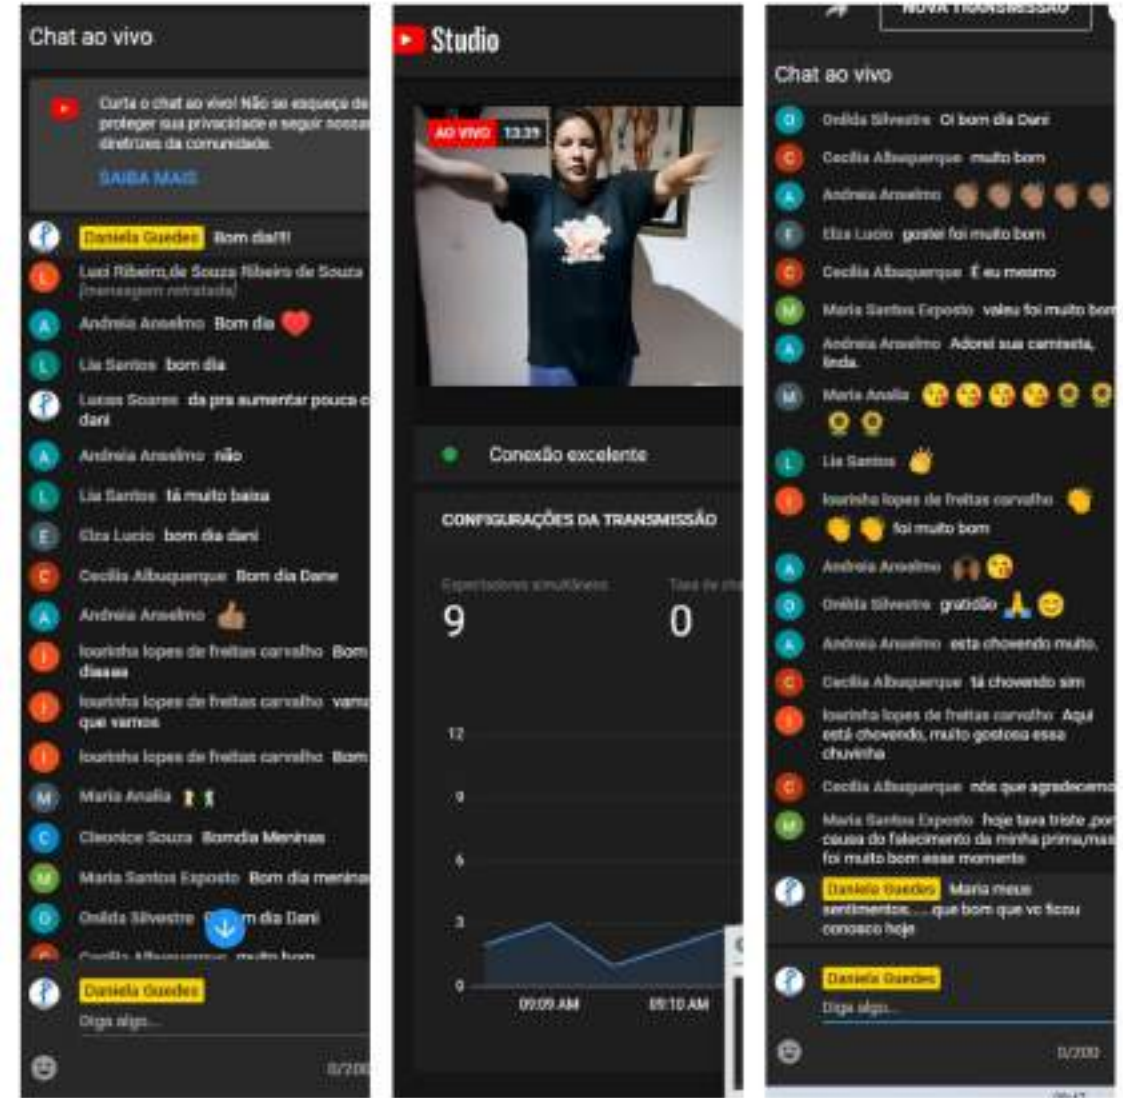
Chat ao vivo

Curta o chat ao vivo! Não se esqueça de proteger sua privacidade e seguir nossas diretrizes da comunidade.

SAIBA MAIS

Daniela Guedes Bom dia!!!

Luci Ribeiro,de Souza Ribeiro de Souza [mensagem retratada]

Andreia Anselmo Bom dia

Lia Santos bom dia

Lucas Soares da pra aumentar pouca dani

Andreia Anselmo não

Lia Santos tá muito baixa

Elza Lucio bom dia dani

Cecília Albuquerque Bom dia Dane

Andreia Anselmo

lourinha lopes de freitas carvalho Bom diaaaa

lourinha lopes de freitas carvalho vamo que vamos

lourinha lopes de freitas carvalho Bom

Maria Analia

Cleonice Souza Bomdia Meninas

Maria Santos Exposto Bom dia menina

Onilda Silvestre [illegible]m dia Dani

Cecília Albuquerque muito bom

Daniela Guedes
Diga algo...

0/200

Studio

AO VIVO 13:39

Conexão excelente

CONFIGURAÇÕES DA TRANSMISSÃO

Espectadores simultâneos
9

Taxa de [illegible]
0

12
9
6
3
0

09:09 AM
09:10 AM

NOVA TRANSMISSÃO

Chat ao vivo

Onilda Silvestre Oi bom dia Dani

Cecília Albuquerque muito bom

Andreia Anselmo

Elza Lucio gostei foi muito bom

Cecília Albuquerque É eu mesmo

Maria Santos Exposto valeu foi muito bom

Andreia Anselmo Adorei sua camiseta, linda.

Maria Analia

Lia Santos

lourinha lopes de freitas carvalho foi muito bom

Andreia Anselmo

Onilda Silvestre gratidão

Andreia Anselmo esta chovendo muito.

Cecília Albuquerque tá chovendo sim

lourinha lopes de freitas carvalho Aqui está chovendo, muito gostosa essa chuvinha

Cecília Albuquerque nós que agradecemo

Maria Santos Exposto hoje tava triste ,por causa do falecimento da minha prima,mas foi muito bom esse momento

Daniela Guedes Maria meus sentimentos.......que bom que vc ficou conosco hoje

Daniela Guedes
Diga algo...

0/200